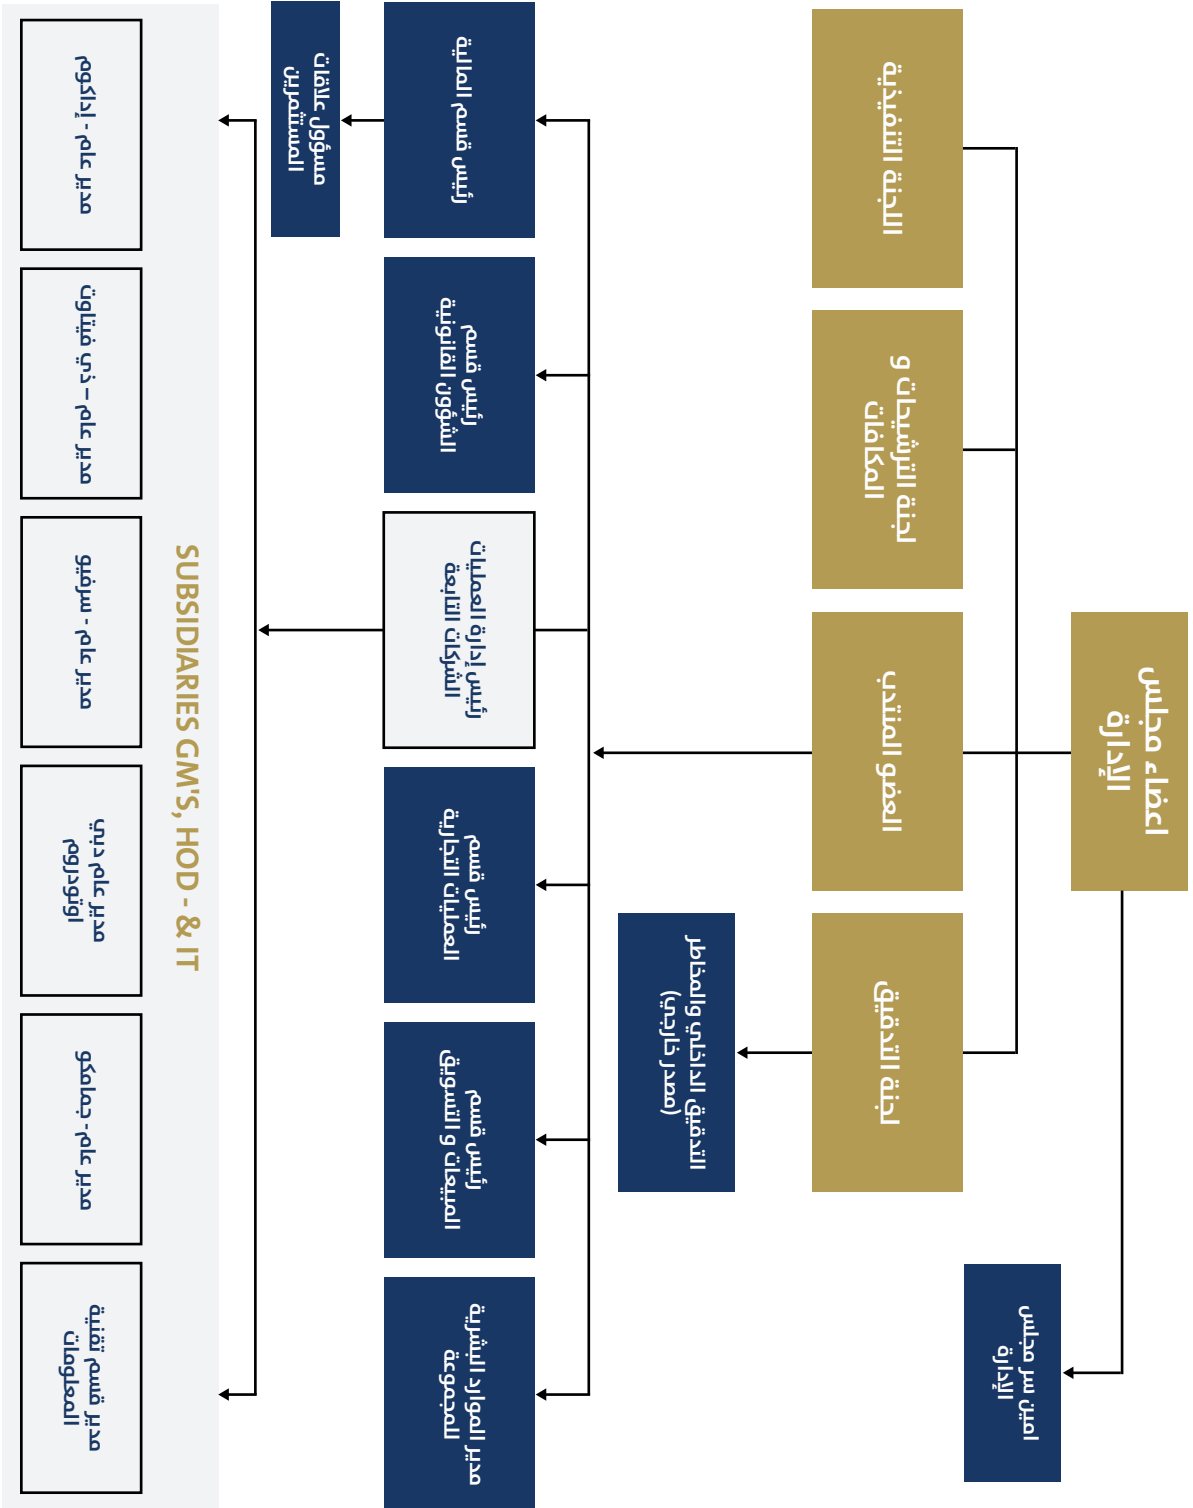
أعضاء مجلس الإدارة

لجنة التدقيق

العضو المنتدب

لجنة الترشيحات و المكافآت

لجنة التنفيذية

أمين سر مجلس الإدارة

التدقيق الداخلي والامتثال (مصدر خارجي)

رئيس قسم المالية

مسؤول علاقات المستثمرين

رئيس قسم الشؤون القانونية

رئيس إدارة العمليات الشركات التابعة

رئيس قسم العمليات الإدارية

رئيس قسم المشتريات و الاستدامة

مدير الموارد البشرية

SUBSIDIARIES GM'S, HOD - & IT

مدير عام - أنوفا

مدير عام – بن جبر ستيل

مدير عام - سولفا

مدير عام بن جبر بتروليوم

مدير عام- كونفيكس

مدير قسم تقنية المعلومات